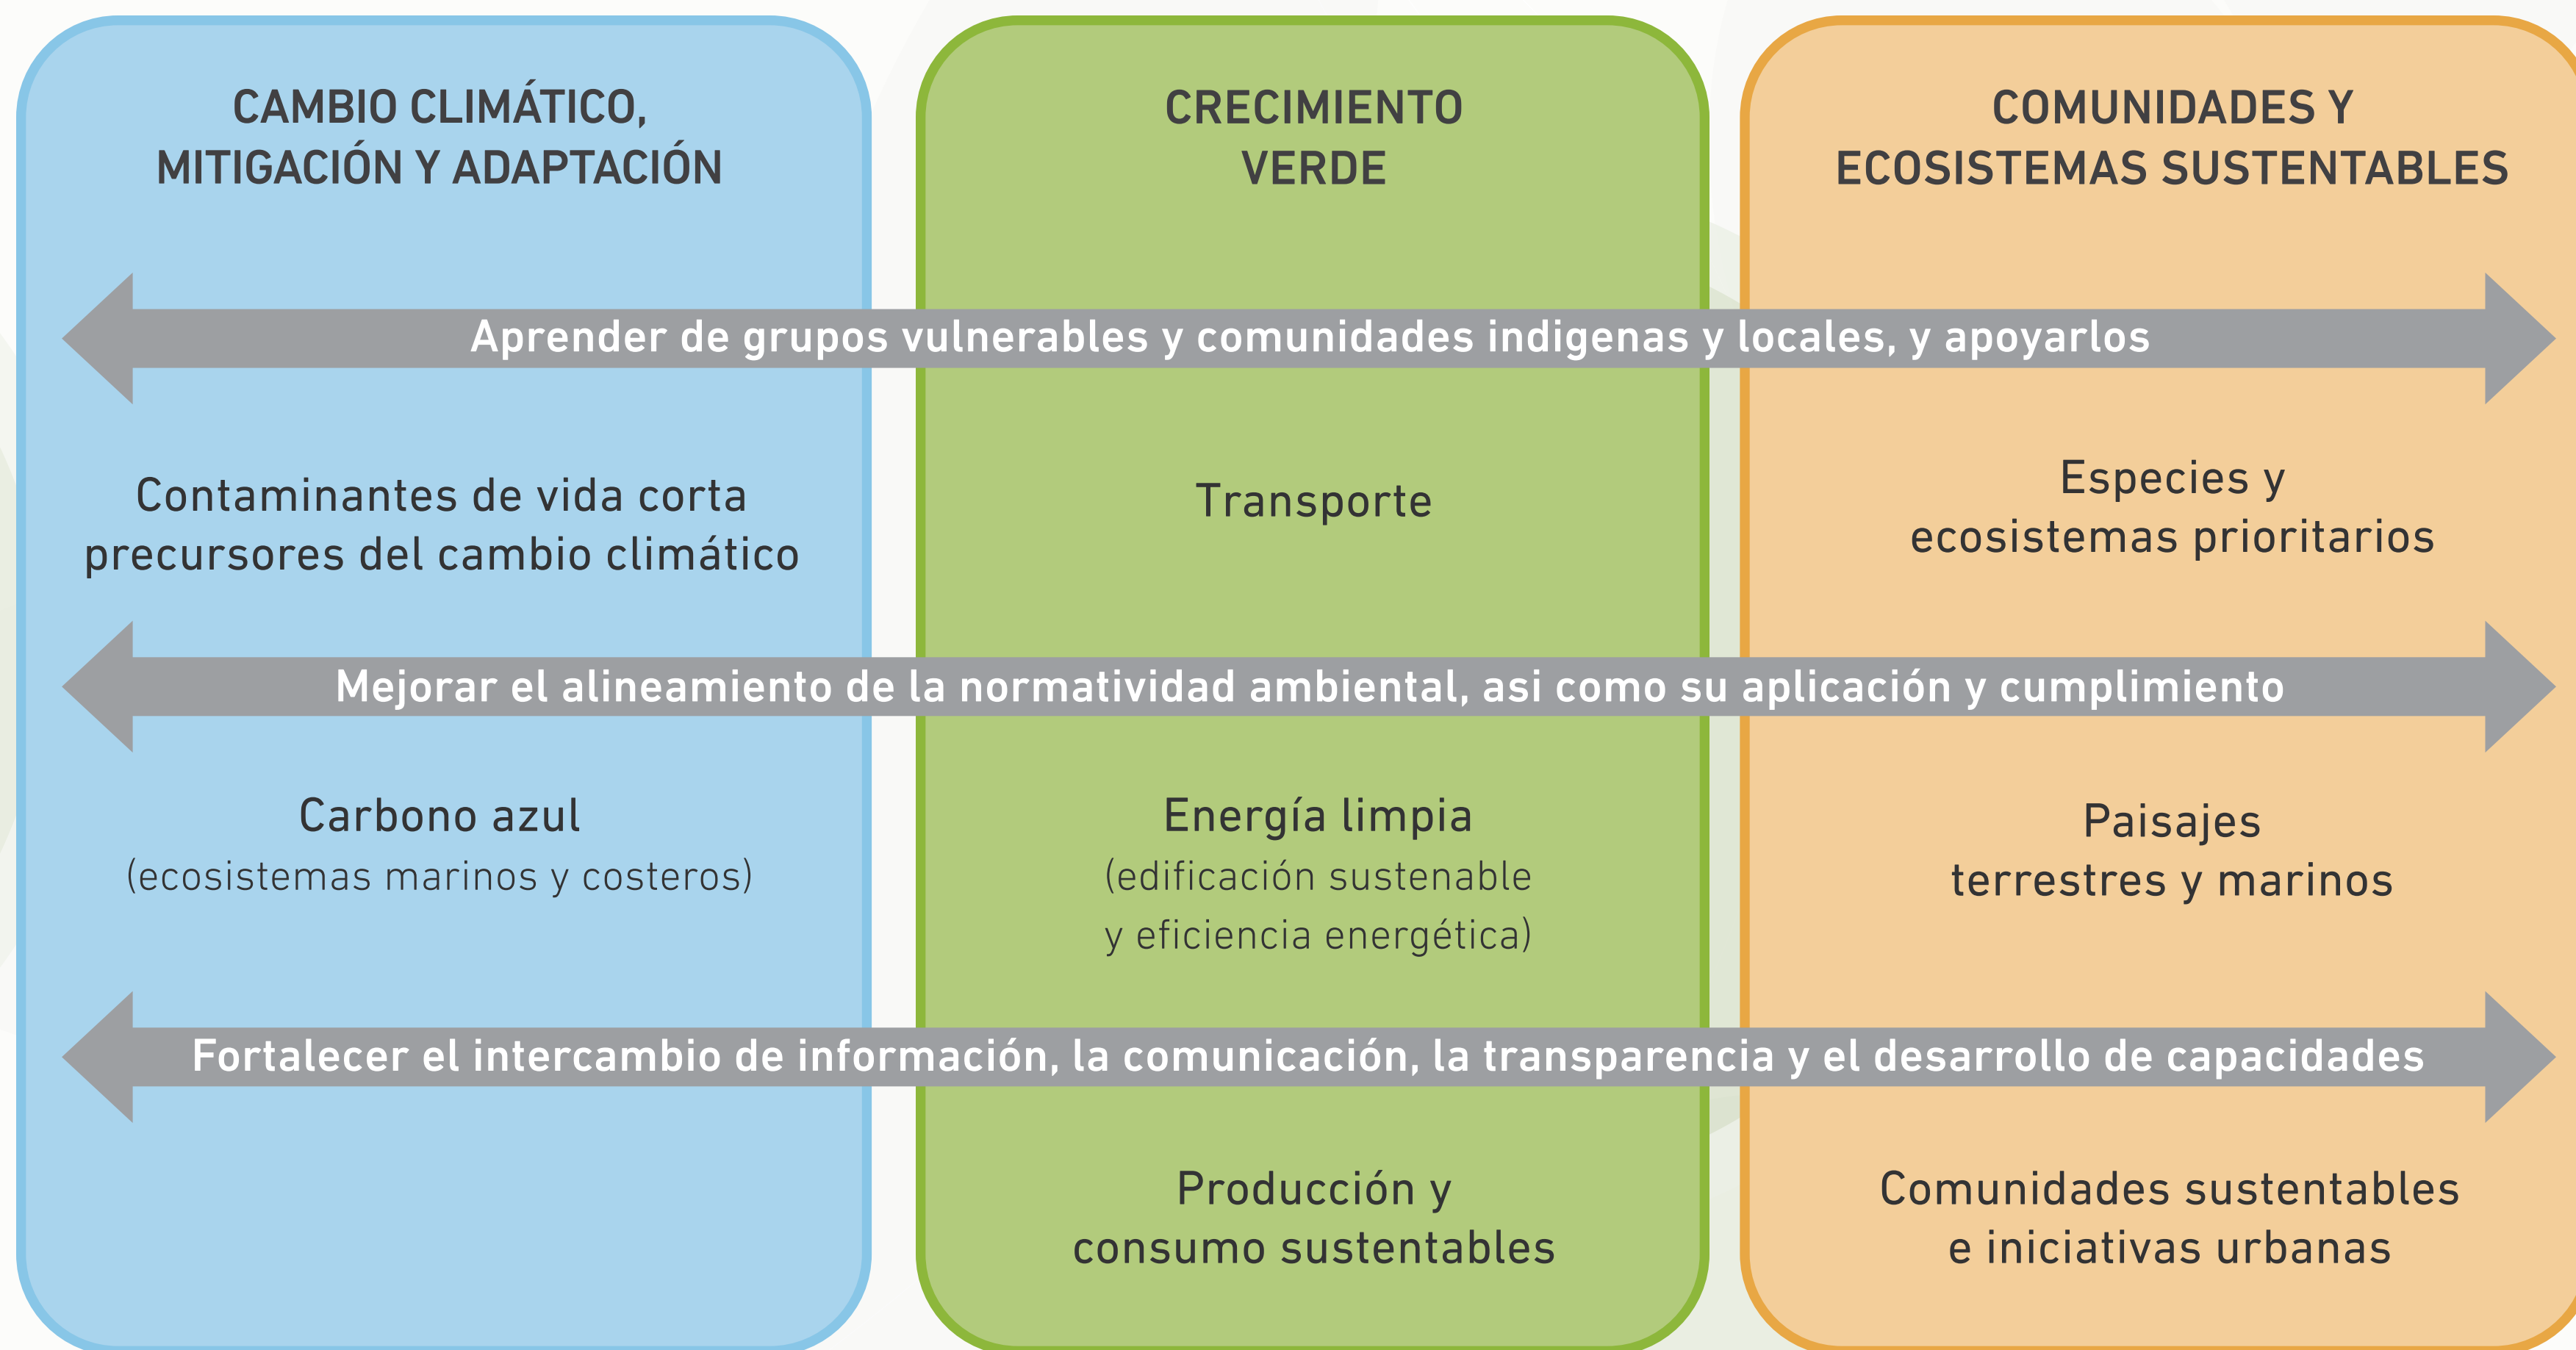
CAMBIO CLIMÁTICO, MITIGACIÓN Y ADAPTACIÓN

CRECIMIENTO VERDE

COMUNIDADES Y ECOSISTEMAS SUSTENTABLES

Aprender de grupos vulnerables y comunidades indigenas y locales, y apoyarlos

Contaminantes de vida corta precursores del cambio climático

Transporte

Especies y ecosistemas prioritarios

Mejorar el alineamiento de la normatividad ambiental, asi como su aplicación y cumplimiento

Carbono azul
(ecosistemas marinos y costeros)

Energía limpia
(edificación sustenable y eficiencia energética)

Paisajes terrestres y marinos

Fortalecer el intercambio de información, la comunicación, la transparencia y el desarrollo de capacidades

Producción y consumo sustentables

Comunidades sustentables e iniciativas urbanas